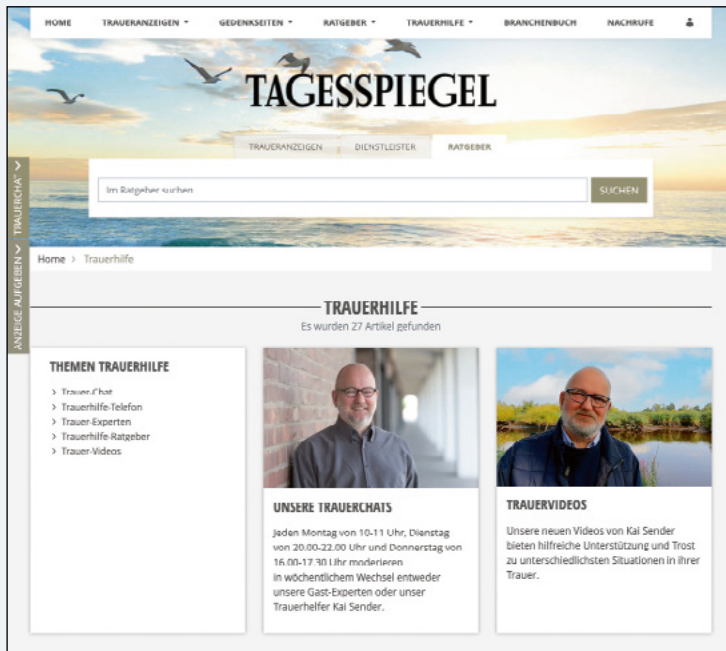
HOME TRAUERANZEIGEN ▾ GEDENKSEITEN ▾ RATGEBER ▾ TRAUERHILFE ▾ BRANCHENBUCH NACHRUFE

TAGESSPIEGEL

TRAUERANZEIGEN DIENSTLEISTER RATGEBER

Im Ratgeber suchen

SUCHEN

TRAUERCHA

ANZEIGE AUFGEBEN

Home > Trauerhilfe

TRAUERHILFE

Es wurden 27 Artikel gefunden

THEMEN TRAUERHILFE

> Trauer-Chat
> Trauerhilfe-Telefon
> Trauer-Experten
> Trauerhilfe-Ratgeber
> Trauer-Videos

UNSERE TRAUERCHATS

Jeden Montag von 10-11 Uhr, Dienstag von 20.00-22.00 Uhr und Donnerstag von 16.00-17.30 Uhr moderieren in wöchentlichem Wechsel entweder unsere Gast-Experten oder unser Trauerhelfer Kai Sender.

TRAUERVIDEOS

Unsere neuen Videos von Kai Sender bieten hilfreiche Unterstützung und Trost zu unterschiedlichsten Situationen in Ihrer Trauer.